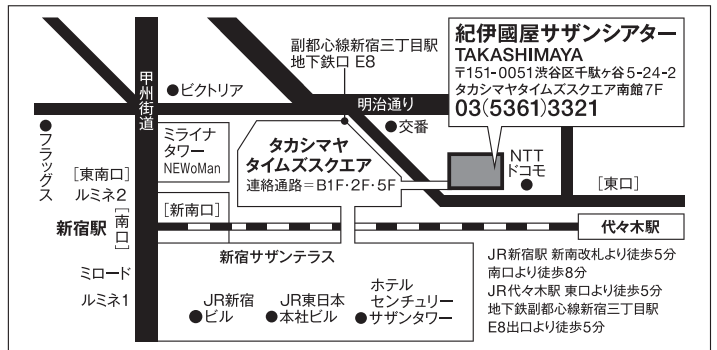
紀伊國屋サザンシアター
TAKASHIMAYA
〒151-0051渋谷区千駄ヶ谷5-24-2
タカシマヤタイムズスクエア南館7F
03(5361)3321

副都心線新宿三丁目駅
地下鉄口 E8

甲州街道

●ビクトリア

明治通り

●交番

●フラッグス

ミライナ
タワー
NEWoMan

タカシマヤ
タイムズスクエア
連絡通路＝B1F・2F・5F

NTT
ドコモ

[東南口]
ルミネ2

[新南口]

[東口]

新宿駅

[南口]

代々木駅

新宿サザンテラス

ミロード

ルミネ1

JR新宿
●ビル

JR東日本
●本社ビル

ホテル
センチュリー
●サザンタワー

JR新宿駅 新南改札より徒歩5分
南口より徒歩8分
JR代々木駅 東口より徒歩5分
地下鉄副都心線新宿三丁目駅
E8出口より徒歩5分